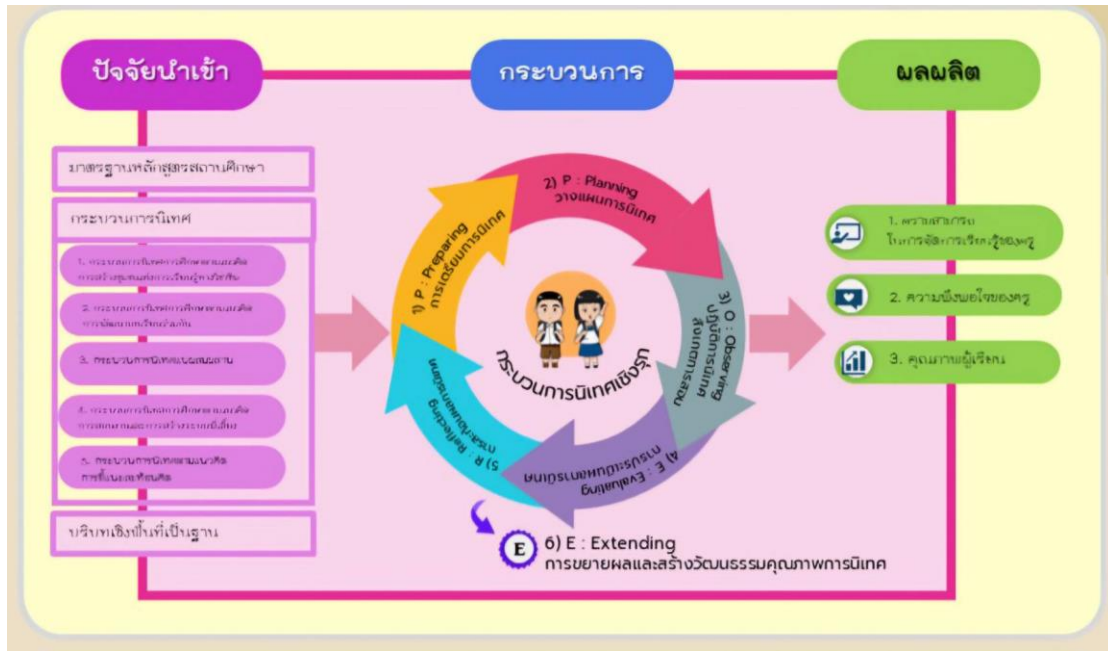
ปัจจัยนำเข้า

กระบวนการ

ผลผลิต

มาตรฐานหลักสูตรสถานศึกษา

กระบวนการนิเทศ

1. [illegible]

2. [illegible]

3. กระบวนการนิเทศแบบ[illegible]

4. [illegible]

5. กระบวนการนิเทศ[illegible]

บริบทเชิงพื้นที่เป็นฐาน

1) P : Preparing การเตรียมการนิเทศ

2) P : Planning วางแผนการนิเทศ

3) O : Observing ปฏิบัติการนิเทศ สังเกตการสอน

4) E : Evaluating การประเมินผลการนิเทศ

5) R : Reflecting การสะท้อนผลการนิเทศ

กระบวนการนิเทศเชิงรุก

6) E : Extending การขยายผลและสร้างวัฒนธรรมคุณภาพการนิเทศ

1. ความสามารถ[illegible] ในการจัดการเรียนรู้ของครู

2. ความพึงพอใจของครู

3. คุณภาพผู้เรียน